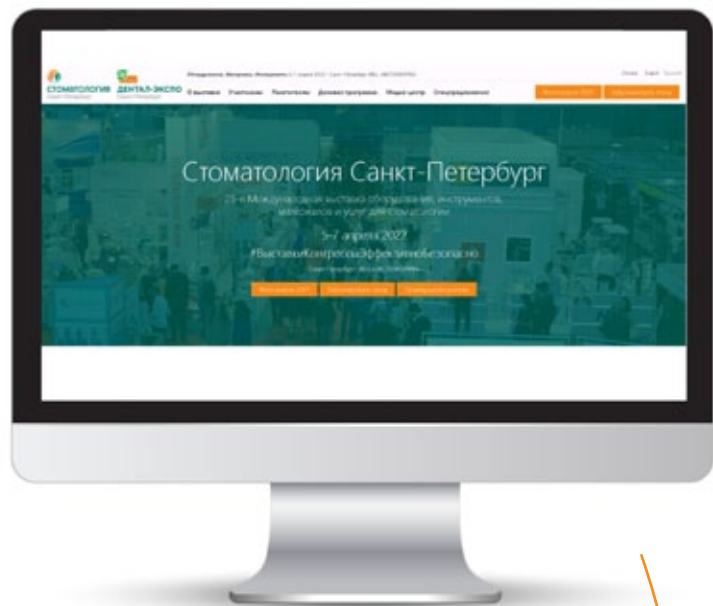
СТОМАТОЛОГИЯ Санкт-Петербург ДЕНТАЛ-ЭКСПО Санкт-Петербург

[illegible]

О выставке Участникам Посетителям Деловая программа Медиа-центр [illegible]

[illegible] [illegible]

Стоматология Санкт-Петербург

25-я Международная выставка оборудования, инструментов, материалов и услуг для стоматологии

5-7 апреля 2022

#ВыставкиКонгрессыЭффективноБезопасно

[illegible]

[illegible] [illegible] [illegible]